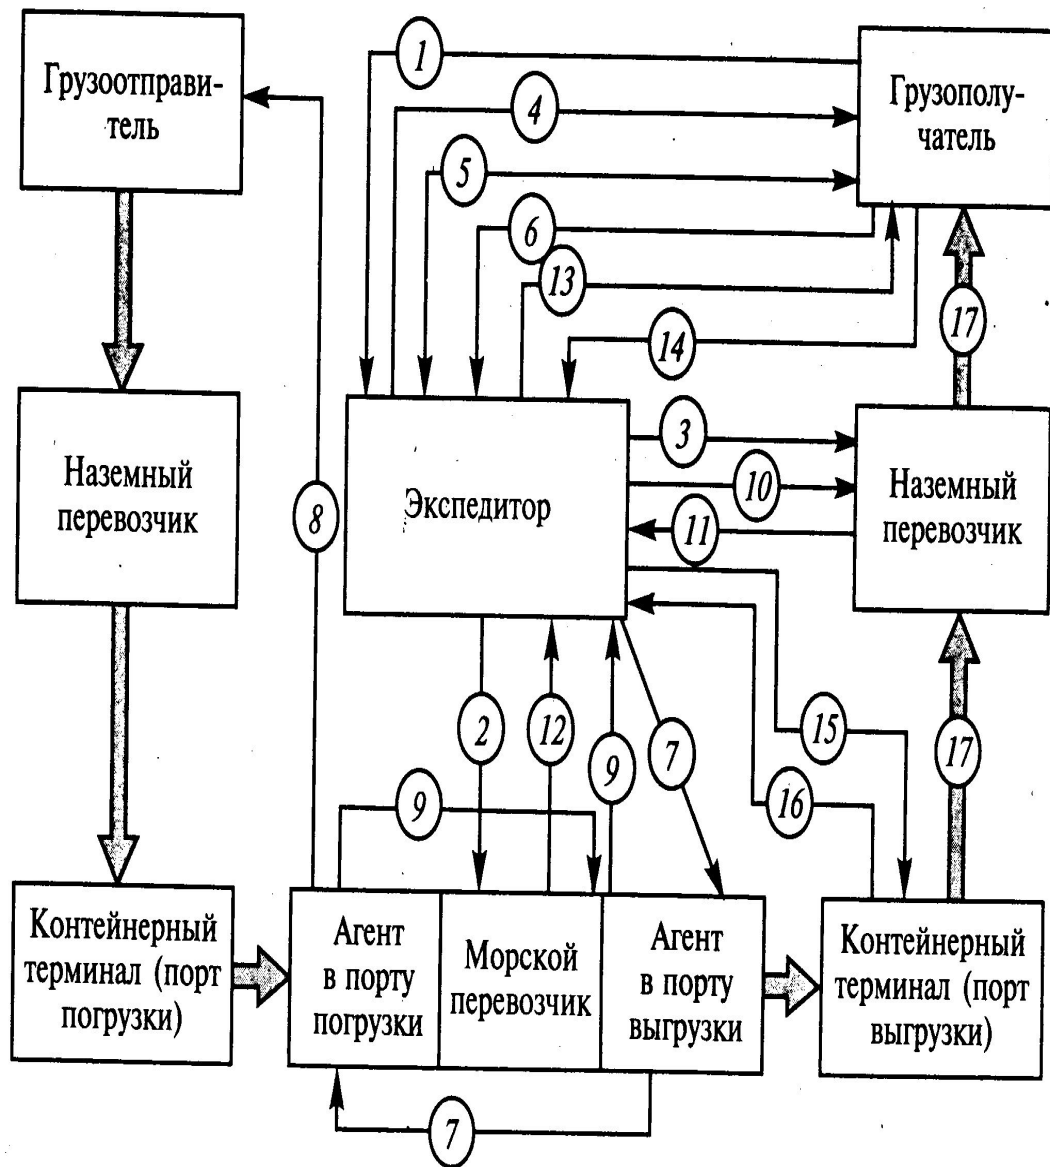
Грузоотправитель

Грузополучатель

1

4

5

6

13

14

17

Наземный перевозчик

8

Экспедитор

3

10

11

Наземный перевозчик

2

12

9

7

15

16

17

9

Контейнерный терминал (порт погрузки)

Агент в порту погрузки

Морской перевозчик

Агент в порту выгрузки

Контейнерный терминал (порт выгрузки)

7